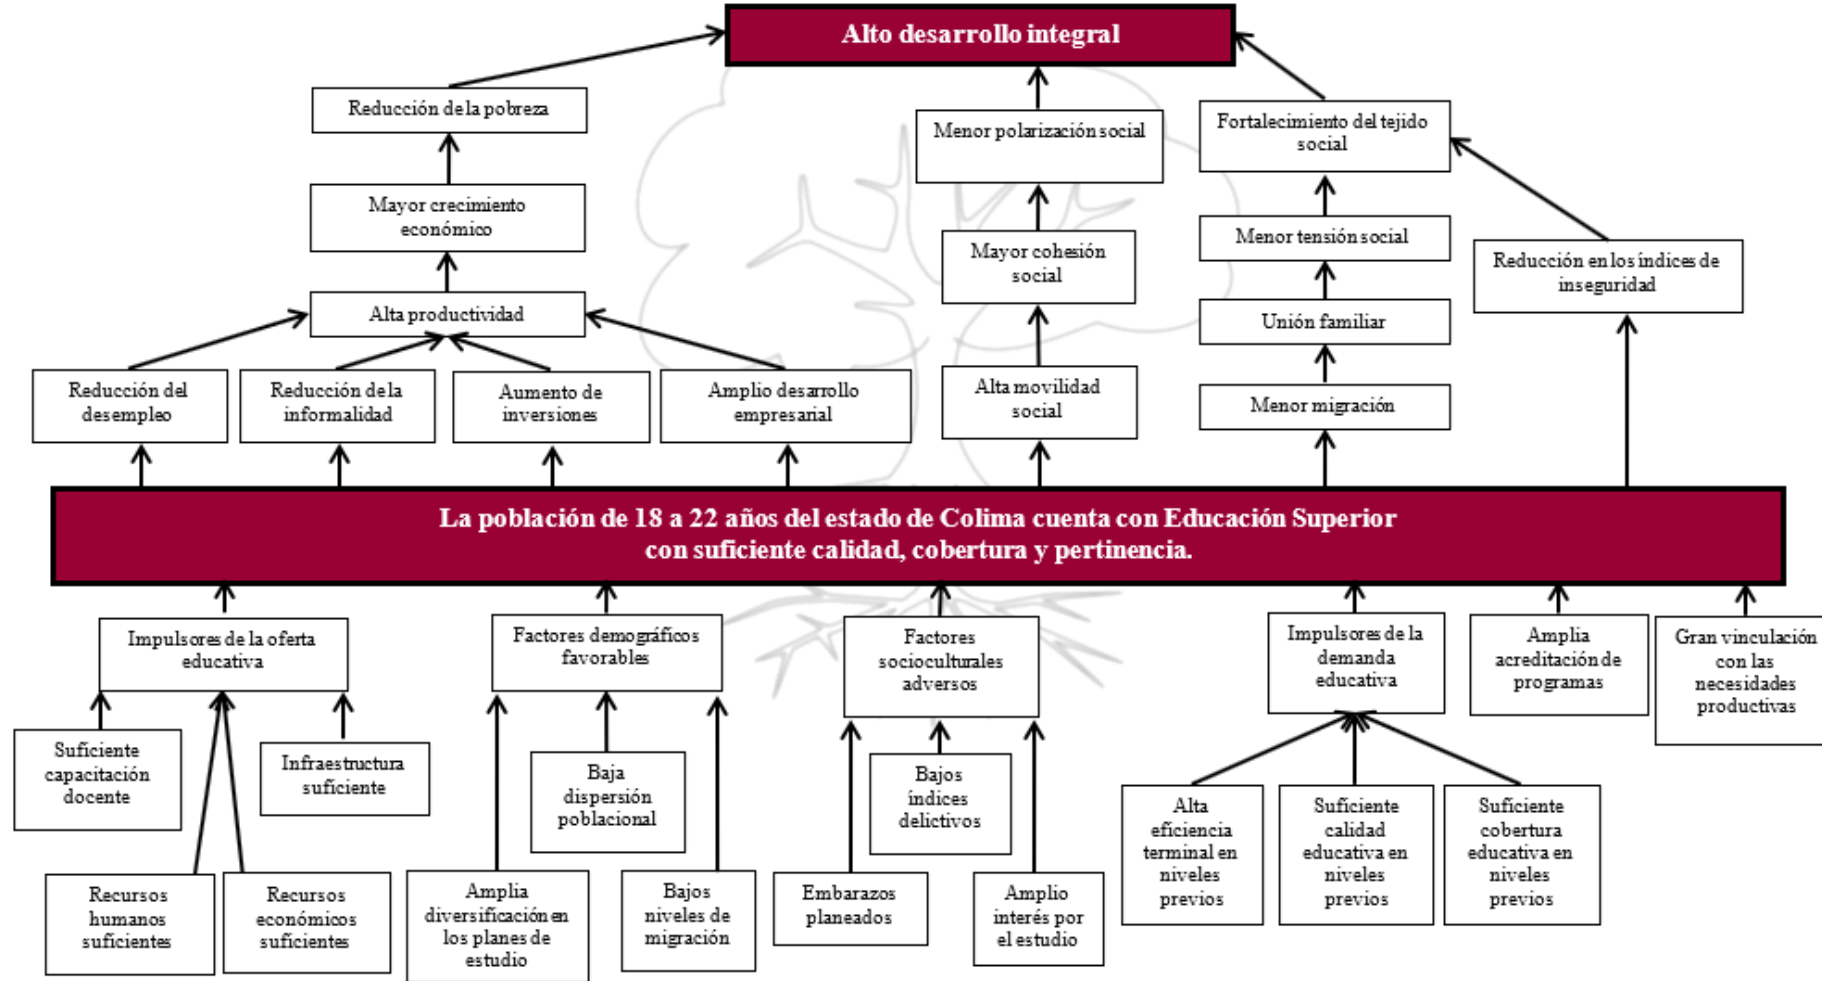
Alto desarrollo integral

Reducción de la pobreza

Mayor crecimiento económico

Alta productividad

Reducción del desempleo

Reducción de la informalidad

Aumento de inversiones

Amplio desarrollo empresarial

Menor polarización social

Mayor cohesión social

Alta movilidad social

Fortalecimiento del tejido social

Menor tensión social

Unión familiar

Menor migración

Reducción en los índices de inseguridad

La población de 18 a 22 años del estado de Colima cuenta con Educación Superior con suficiente calidad, cobertura y pertinencia.

Impulsores de la oferta educativa

Suficiente capacitación docente

Infraestructura suficiente

Recursos humanos suficientes

Recursos económicos suficientes

Factores demográficos favorables

Baja dispersión poblacional

Amplia diversificación en los planes de estudio

Bajos niveles de migración

Factores socioculturales adversos

Bajos índices delictivos

Embarazos planeados

Amplio interés por el estudio

Impulsores de la demanda educativa

Alta eficiencia terminal en niveles previos

Suficiente calidad educativa en niveles previos

Suficiente cobertura educativa en niveles previos

Amplia acreditación de programas

Gran vinculación con las necesidades productivas